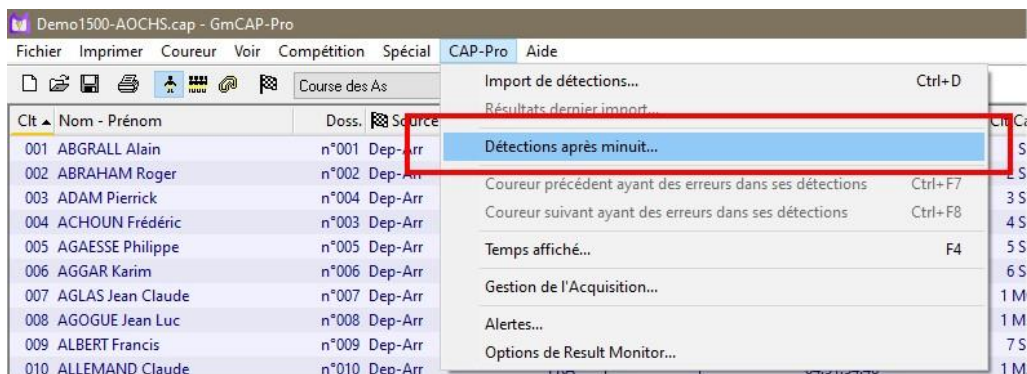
Demo1500-AOCHS.cap - GmCAP-Pro

Fichier Imprimer Coureur Voir Compétition Spécial CAP-Pro Aide

Course des As

| Clt | Nom - Prénom | Doss. | Source |
|---|---|---|---|
| 001 | ABGRALL Alain | n°001 | Dep-Arr |
| 002 | ABRAHAM Roger | n°002 | Dep-Arr |
| 003 | ADAM Pierrick | n°004 | Dep-Arr |
| 004 | ACHOUN Frédéric | n°003 | Dep-Arr |
| 005 | AGAESSE Philippe | n°005 | Dep-Arr |
| 006 | AGGAR Karim | n°006 | Dep-Arr |
| 007 | AGLAS Jean Claude | n°007 | Dep-Arr |
| 008 | AGOGUE Jean Luc | n°008 | Dep-Arr |
| 009 | ALBERT Francis | n°009 | Dep-Arr |
| 010 | ALLEMAND Claude | n°010 | Dep-Arr |

Clt Ca
S
S
3 S
4 S
5 S
6 S
1 M
1 M
7 S
1 M

Import de détections... Ctrl+D
Résultats dernier import...
Détections après minuit...
Coureur précédent ayant des erreurs dans ses détections Ctrl+F7
Coureur suivant ayant des erreurs dans ses détections Ctrl+F8
Temps affiché... F4
Gestion de l'Acquisition...
Alertes...
Options de Result Monitor...